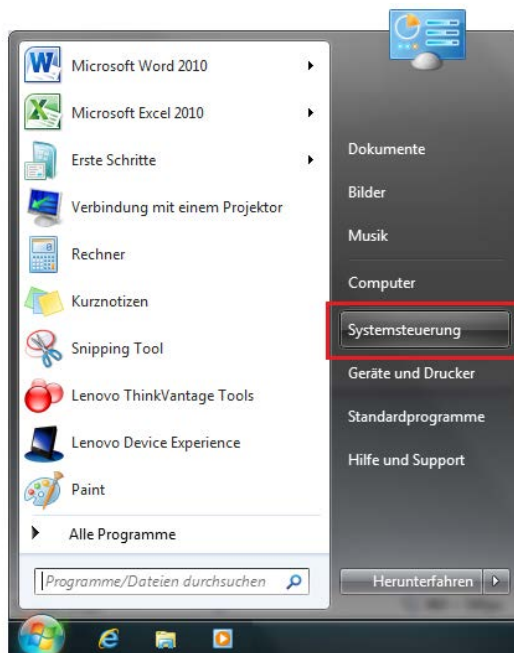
Microsoft Word 2010
Microsoft Excel 2010
Erste Schritte
Verbindung mit einem Projektor
Rechner
Kurznotizen
Snipping Tool
Lenovo ThinkVantage Tools
Lenovo Device Experience
Paint
Alle Programme
Programme/Dateien durchsuchen

Dokumente
Bilder
Musik
Computer
Systemsteuerung
Geräte und Drucker
Standardprogramme
Hilfe und Support
Herunterfahren